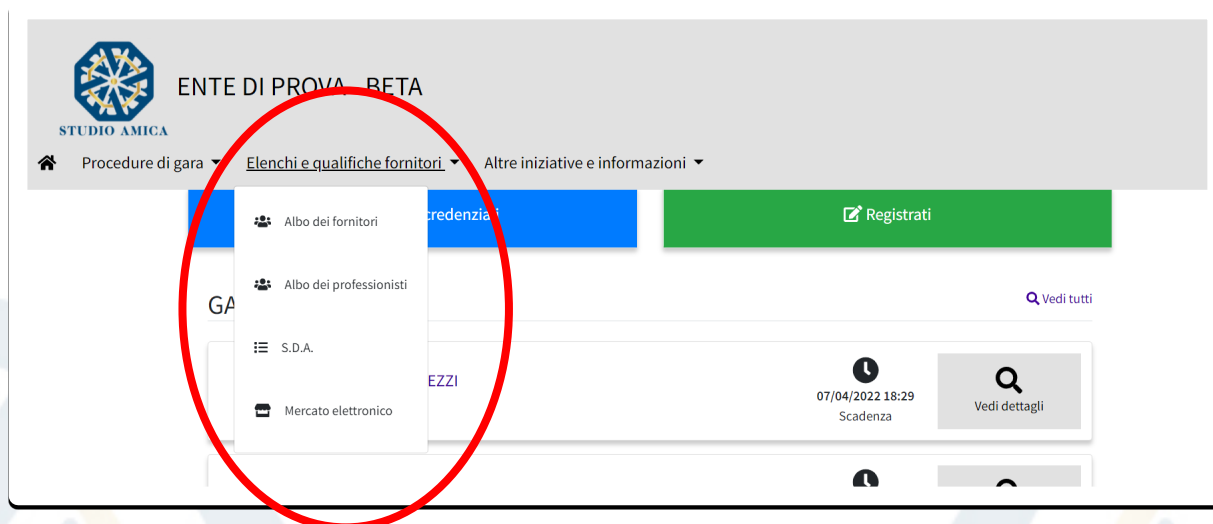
STUDIO AMICA

ENTE DI PROVA - BETA

Procedure di gara Elenchi e qualifiche fornitori Altre iniziative e informazioni

Albo dei fornitori

Albo dei professionisti

S.D.A.

Mercato elettronico

credenziali

Registrati

GA

Vedi tutti

EZZI

07/04/2022 18:29
Scadenza

Vedi dettagli